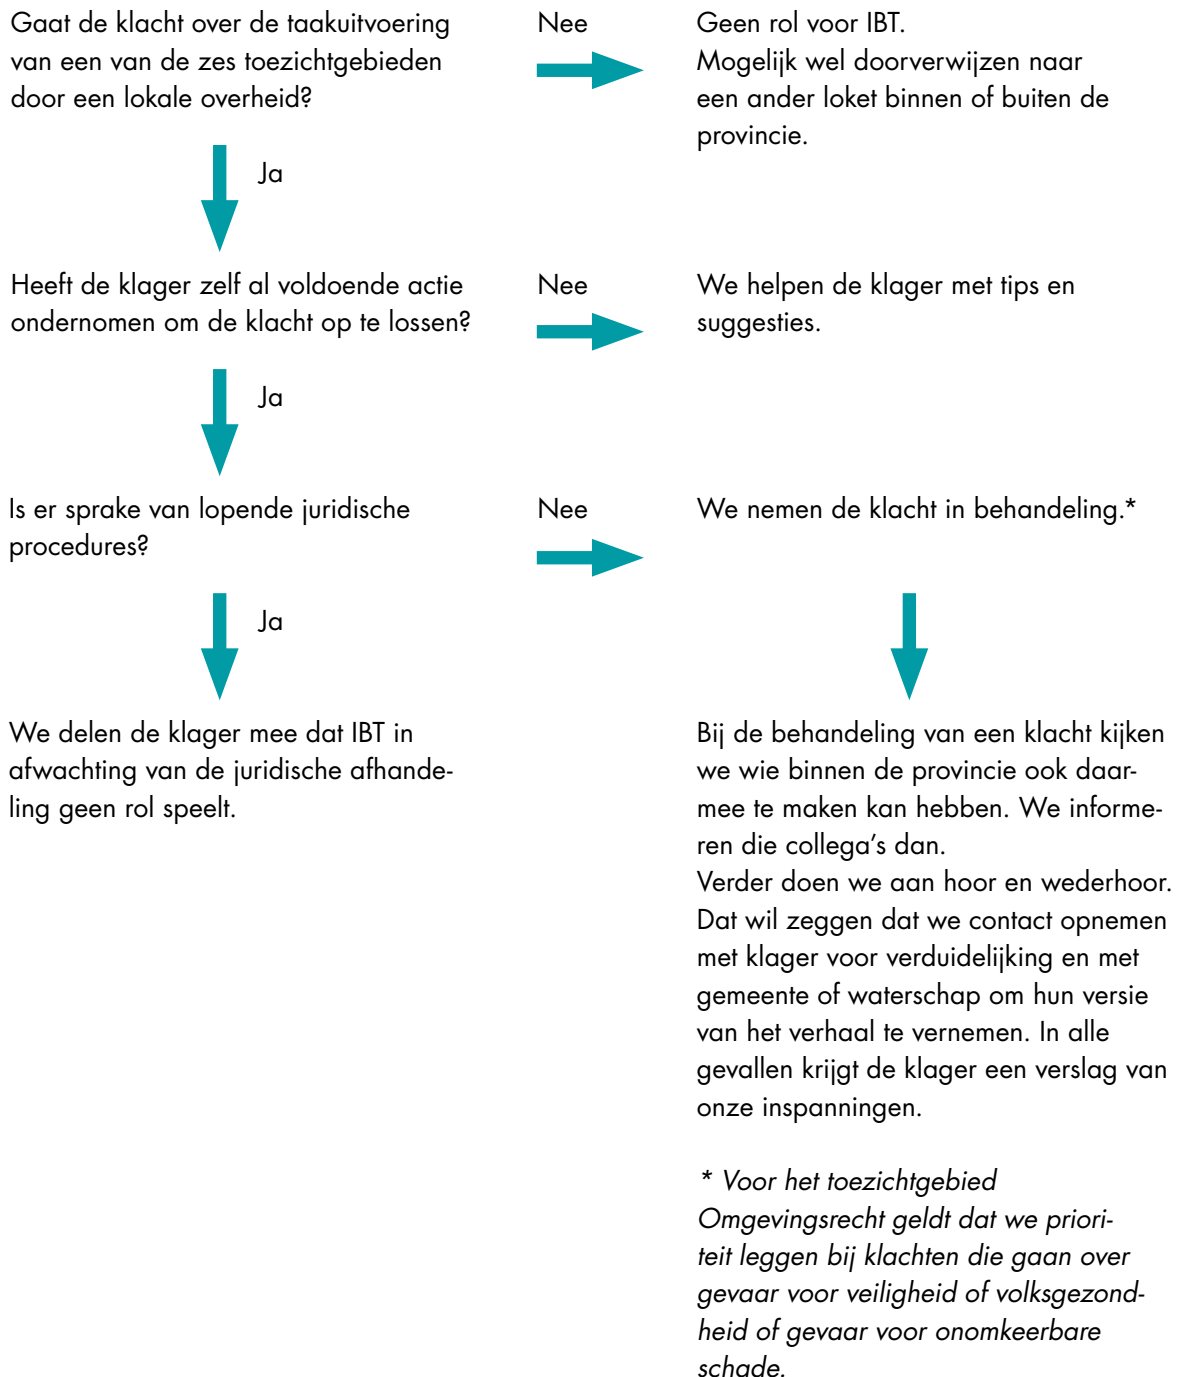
Gaat de klacht over de taakuitvoering van een van de zes toezichtgebieden door een lokale overheid?

Nee

Geen rol voor IBT.
Mogelijk wel doorverwijzen naar een ander loket binnen of buiten de provincie.

Ja

Heeft de klager zelf al voldoende actie ondernomen om de klacht op te lossen?

Nee

We helpen de klager met tips en suggesties.

Ja

Is er sprake van lopende juridische procedures?

Nee

We nemen de klacht in behandeling.*

Ja

We delen de klager mee dat IBT in afwachting van de juridische afhandeling geen rol speelt.

Bij de behandeling van een klacht kijken we wie binnen de provincie ook daarmee te maken kan hebben. We informeren die collega's dan.
Verder doen we aan hoor en wederhoor. Dat wil zeggen dat we contact opnemen met klager voor verduidelijking en met gemeente of waterschap om hun versie van het verhaal te vernemen. In alle gevallen krijgt de klager een verslag van onze inspanningen.

* Voor het toezichtgebied Omgevingsrecht geldt dat we prioriteit leggen bij klachten die gaan over gevaar voor veiligheid of volksgezondheid of gevaar voor onomkeerbare schade.